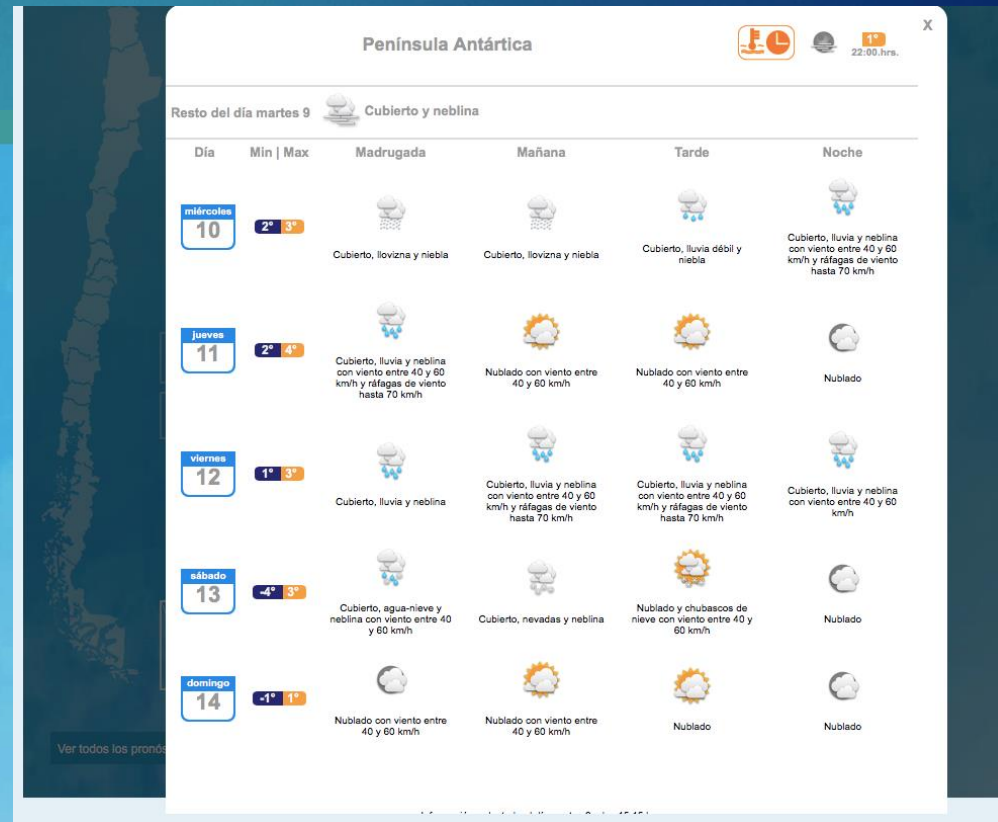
Península Antártica

1°
22:00.hrs.

X

Resto del día martes 9 Cubierto y neblina

| Día | Min \| Max | Madrugada | Mañana | Tarde | Noche |
|---|---|---|---|---|---|
| miércoles 10 | 2° 3° | Cubierto, llovizna y niebla | Cubierto, llovizna y niebla | Cubierto, lluvia débil y niebla | Cubierto, lluvia y neblina con viento entre 40 y 60 km/h y ráfagas de viento hasta 70 km/h |
| jueves 11 | 2° 4° | Cubierto, lluvia y neblina con viento entre 40 y 60 km/h y ráfagas de viento hasta 70 km/h | Nublado con viento entre 40 y 60 km/h | Nublado con viento entre 40 y 60 km/h | Nublado |
| viernes 12 | 1° 3° | Cubierto, lluvia y neblina | Cubierto, lluvia y neblina con viento entre 40 y 60 km/h y ráfagas de viento hasta 70 km/h | Cubierto, lluvia y neblina con viento entre 40 y 60 km/h y ráfagas de viento hasta 70 km/h | Cubierto, lluvia y neblina con viento entre 40 y 60 km/h |
| sábado 13 | -4° 3° | Cubierto, agua-nieve y neblina con viento entre 40 y 60 km/h | Cubierto, nevadas y neblina | Nublado y chubascos de nieve con viento entre 40 y 60 km/h | Nublado |
| domingo 14 | -1° 1° | Nublado con viento entre 40 y 60 km/h | Nublado con viento entre 40 y 60 km/h | Nublado | Nublado |

Ver todos los pronó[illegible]

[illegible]